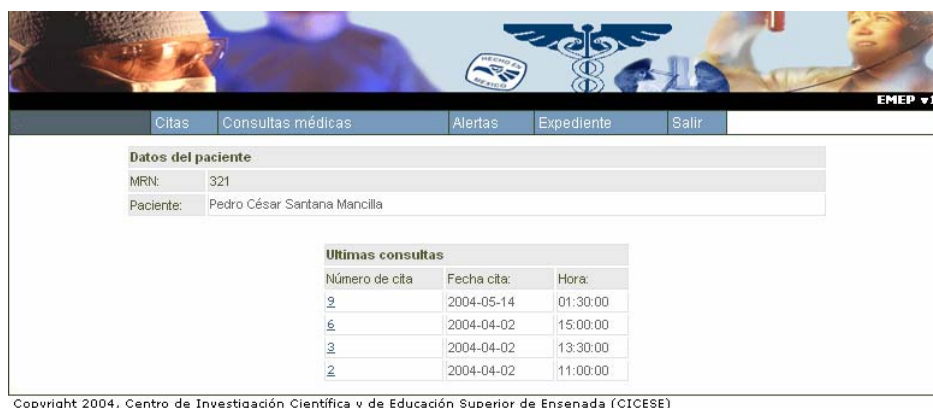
HECHO EN MEXICO

EMEP v1

Citas | Consultas médicas | Alertas | Expediente | Salir

Datos del paciente

| MRN: | 321 |
|---|---|
| Paciente: | Pedro César Santana Mancilla |

Ultimas consultas

| Número de cita | Fecha cita: | Hora: |
|---|---|---|
| 9 | 2004-05-14 | 01:30:00 |
| 6 | 2004-04-02 | 15:00:00 |
| 3 | 2004-04-02 | 13:30:00 |
| 2 | 2004-04-02 | 11:00:00 |

Copyright 2004, Centro de Investigación Científica y de Educación Superior de Ensenada (CICESE)